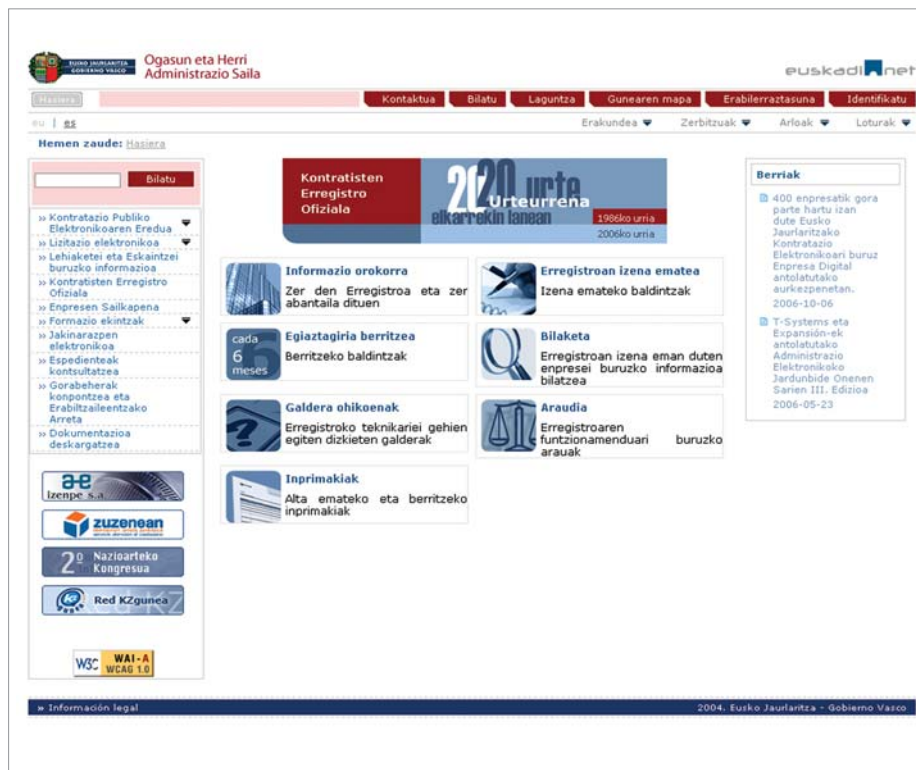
EUSKO JAURLARITZA GOBIERNO VASCO

Ogasun eta Herri Administrazio Saila

euskadi.net

Hasiera

Kontaktua | Bilatu | Laguntza | Gunearen mapa | Erabilerraztasuna | Identifikatu

eu | es

Erakundea | Zerbitzuak | Arloak | Loturak

Hemen zaude: Hasiera

Bilatu

» Kontratazio Publiko Elektronikoaren Eredua
» Lizitazio elektronikoa
» Lehiaketei eta Eskaintzei buruzko informazioa
» Kontratisten Erregistro Ofiziala
» Enpresen Sailkapena
» Formazio ekintzak
» Jakinarazpen elektronikoa
» Espedienteak kontsultatzea
» Gorabeherak konpontzea eta Erabiltzaileentzako Arreta
» Dokumentazioa deskargatzea

izenpe s.a

zuzenean

2º Nazioarteko Kongresua

Red KZgunea

W3C WAI-A WCAG 1.0

Kontratisten Erregistro Ofiziala

20 urte Urteurrena elkarrekin lanean

1986ko urria

2006ko urria

Informazio orokorra
Zer den Erregistroa eta zer abantaila dituen

Erregistroan izena ematea
Izena emateko baldintzak

cada 6 meses

Egiaztagiria berritzea
Berritzeko baldintzak

Bilaketa
Erregistroan izena eman duten enpresei buruzko informazioa bilatzea

Galdera ohikoenak
Erregistroko teknikariei gehien egiten dizkieten galderak

Araudia
Erregistroaren funtzionamenduari buruzko arauak

Inprimakiak
Alta emateko eta berritzeko inprimakiak

Berriak

400 enpresatik gora parte hartu izan dute Eusko Jaurlaritzako Kontratazio Elektronikoari buruz Enpresa Digital antolatutako aurkezpenetan.
2006-10-06

T-Systems eta Expansión-ek antolatutako Administrazio Elektronikoko Jardunbide Onenen Sarien III. Edizioa
2006-05-23

» Información legal

2004. Eusko Jaurlaritza - Gobierno Vasco